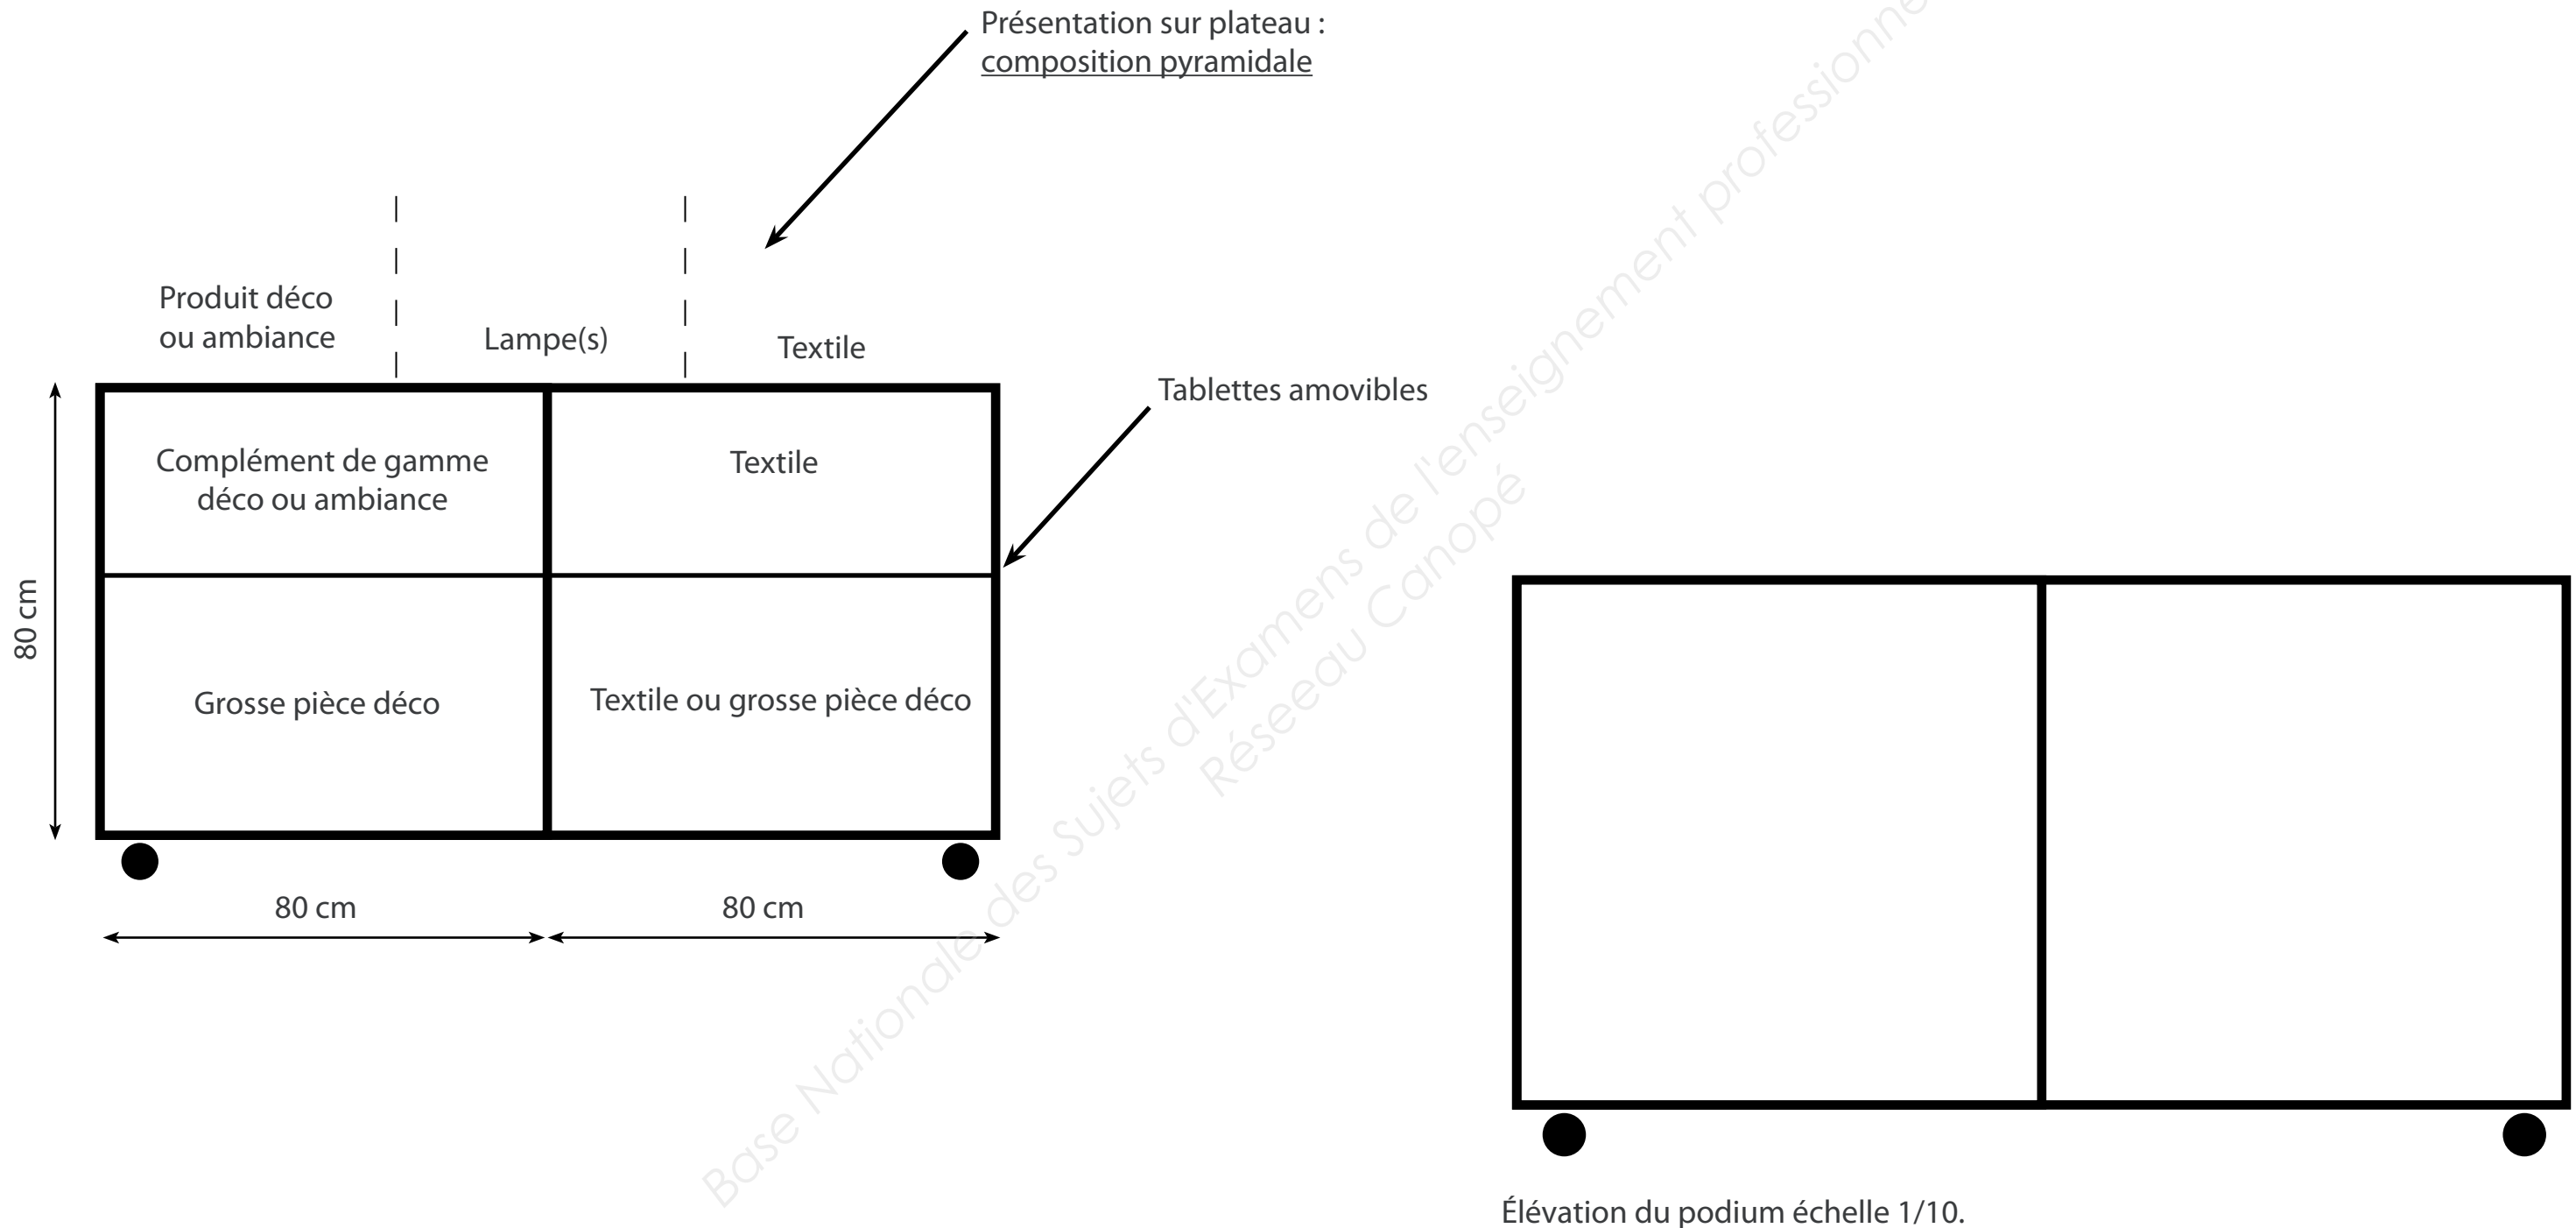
Présentation sur plateau :
composition pyramidale

Produit déco ou ambiance

Lampe(s)

Textile

Tablettes amovibles

Complément de gamme déco ou ambiance

Textile

80 cm

Grosse pièce déco

Textile ou grosse pièce déco

80 cm

80 cm

Base Nationale des Sujets d'Examens de l'enseignement professionnel
Réseau Canopé

Élévation du podium échelle 1/10.